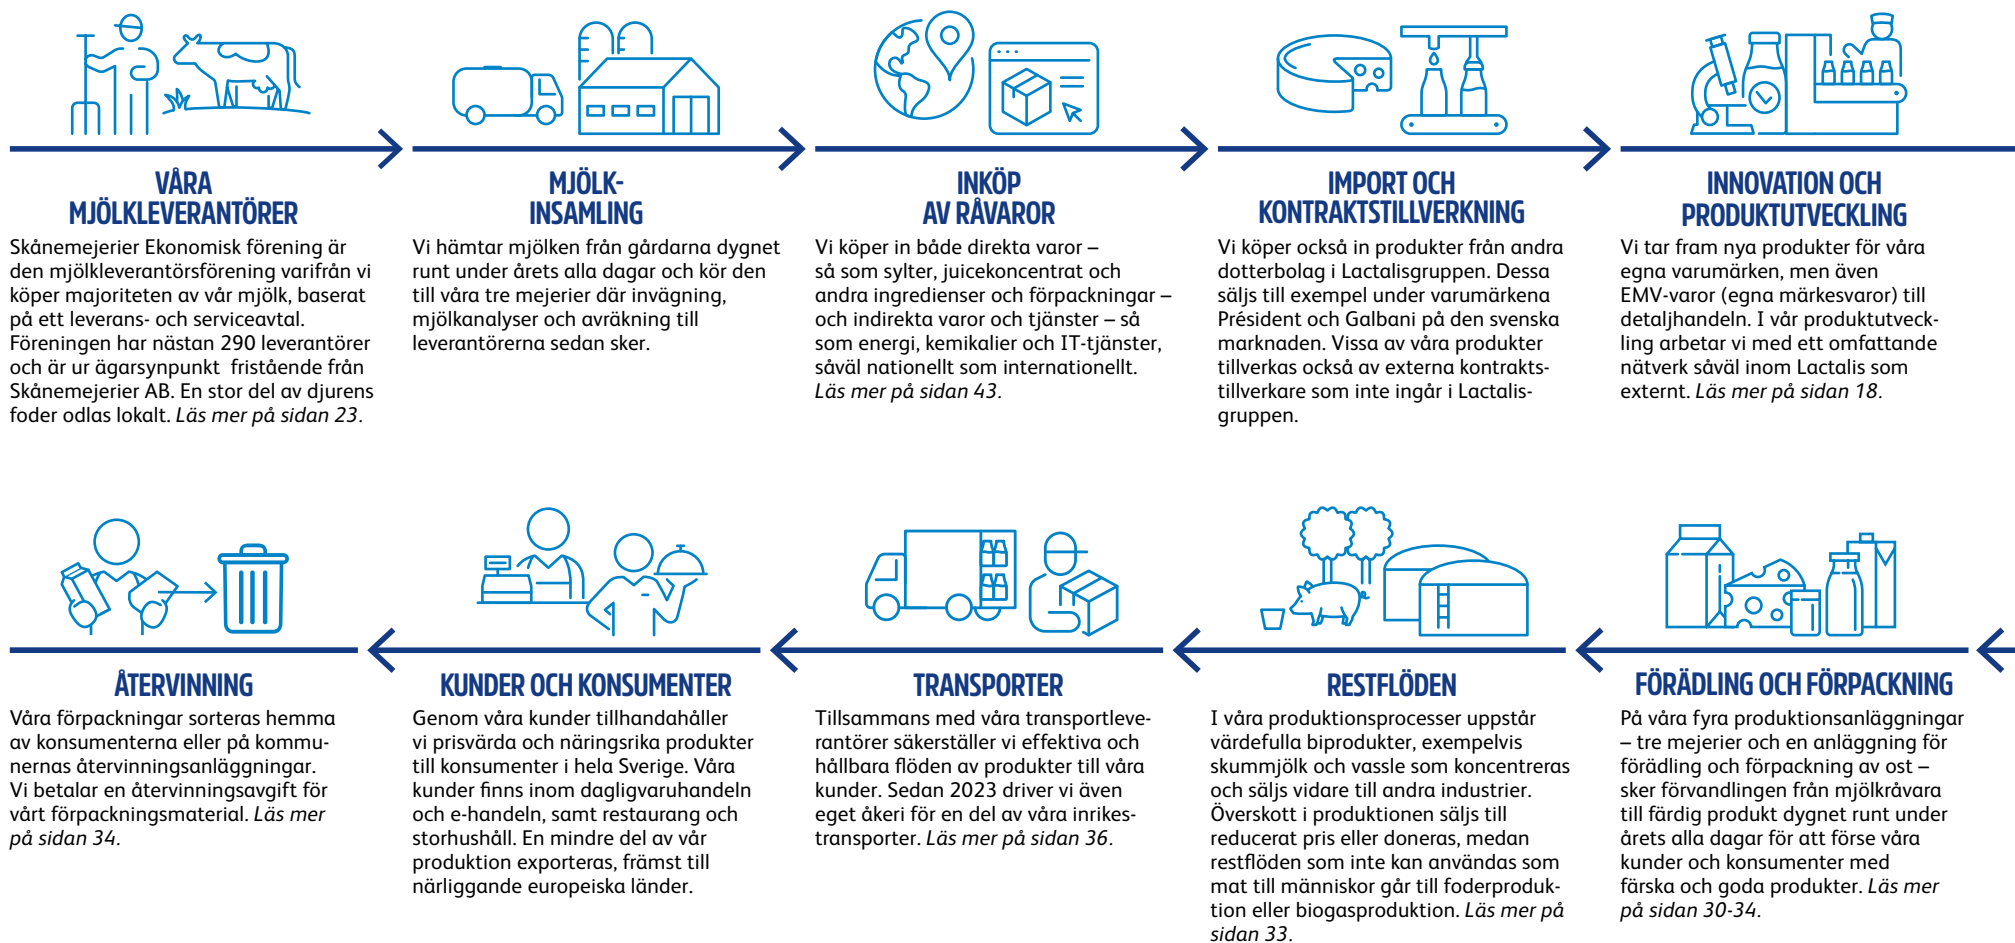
VÅRA MJÖLKLEVERANTÖRER

Skånemejerier Ekonomisk förening är den mjölkleverantörsförening varifrån vi köper majoriteten av vår mjölk, baserat på ett leverans- och serviceavtal. Föreningen har nästan 290 leverantörer och är ur ägarsynpunkt fristående från Skånemejerier AB. En stor del av djurens foder odlas lokalt. Läs mer på sidan 23.

MJÖLK-INSAMLING

Vi hämtar mjölken från gårdarna dygnet runt under årets alla dagar och kör den till våra tre mejerier där invägning, mjölkanalyser och avräkning till leverantörerna sedan sker.

INKÖP AV RÅVAROR

Vi köper in både direkta varor – så som sylter, juicekoncentrat och andra ingredienser och förpackningar – och indirekta varor och tjänster – så som energi, kemikalier och IT-tjänster, såväl nationellt som internationellt. Läs mer på sidan 43.

IMPORT OCH KONTRAKTSTILLVERKNING

Vi köper också in produkter från andra dotterbolag i Lactalisgruppen. Dessa säljs till exempel under varumärkena Président och Galbani på den svenska marknaden. Vissa av våra produkter tillverkas också av externa kontraktstillverkare som inte ingår i Lactalisgruppen.

INNOVATION OCH PRODUKTUTVECKLING

Vi tar fram nya produkter för våra egna varumärken, men även EMV-varor (egna märkesvaror) till detaljhandeln. I vår produktutveckling arbetar vi med ett omfattande nätverk såväl inom Lactalis som externt. Läs mer på sidan 18.

ÅTERVINNING

Våra förpackningar sorteras hemma av konsumenterna eller på kommunernas återvinningsanläggningar. Vi betalar en återvinningsavgift för vårt förpackningsmaterial. Läs mer på sidan 34.

KUNDER OCH KONSUMENTER

Genom våra kunder tillhandahåller vi prisvärda och näringsrika produkter till konsumenter i hela Sverige. Våra kunder finns inom dagligvaruhandeln och e-handeln, samt restaurang och storhushåll. En mindre del av vår produktion exporteras, främst till närliggande europeiska länder.

TRANSPORTER

Tillsammans med våra transportleverantörer säkerställer vi effektiva och hållbara flöden av produkter till våra kunder. Sedan 2023 driver vi även eget åkeri för en del av våra inrikestransporter. Läs mer på sidan 36.

RESTFLÖDEN

I våra produktionsprocesser uppstår värdefulla biprodukter, exempelvis skummjölk och vassle som koncentreras och säljs vidare till andra industrier. Överskott i produktionen säljs till reducerat pris eller doneras, medan restflöden som inte kan användas som mat till människor går till foderproduktion eller biogasproduktion. Läs mer på sidan 33.

FÖRÄDLING OCH FÖRPACKNING

På våra fyra produktionsanläggningar – tre mejerier och en anläggning för förädling och förpackning av ost – sker förvandlingen från mjölkråvara till färdig produkt dygnet runt under årets alla dagar för att förse våra kunder och konsumenter med färska och goda produkter. Läs mer på sidan 30-34.